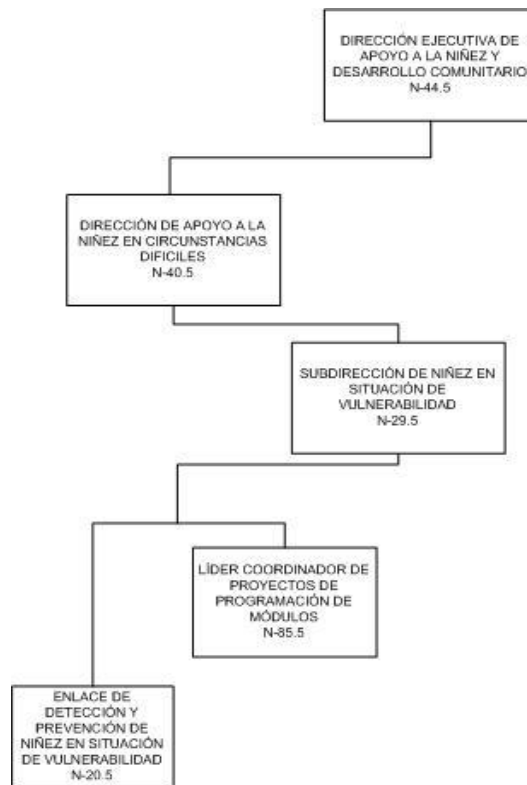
DIRECCIÓN EJECUTIVA DE APOYO A LA NIÑEZ Y DESARROLLO COMUNITARIO
N-44.5

DIRECCIÓN DE APOYO A LA NIÑEZ EN CIRCUNSTANCIAS DIFICILES
N-40.5

SUBDIRECCIÓN DE NIÑEZ EN SITUACIÓN DE VULNERABILIDAD
N-29.5

LÍDER COORDINADOR DE PROYECTOS DE PROGRAMACIÓN DE MÓDULOS
N-85.5

ENLACE DE DETECCIÓN Y PREVENCIÓN DE NIÑEZ EN SITUACIÓN DE VULNERABILIDAD
N-20.5